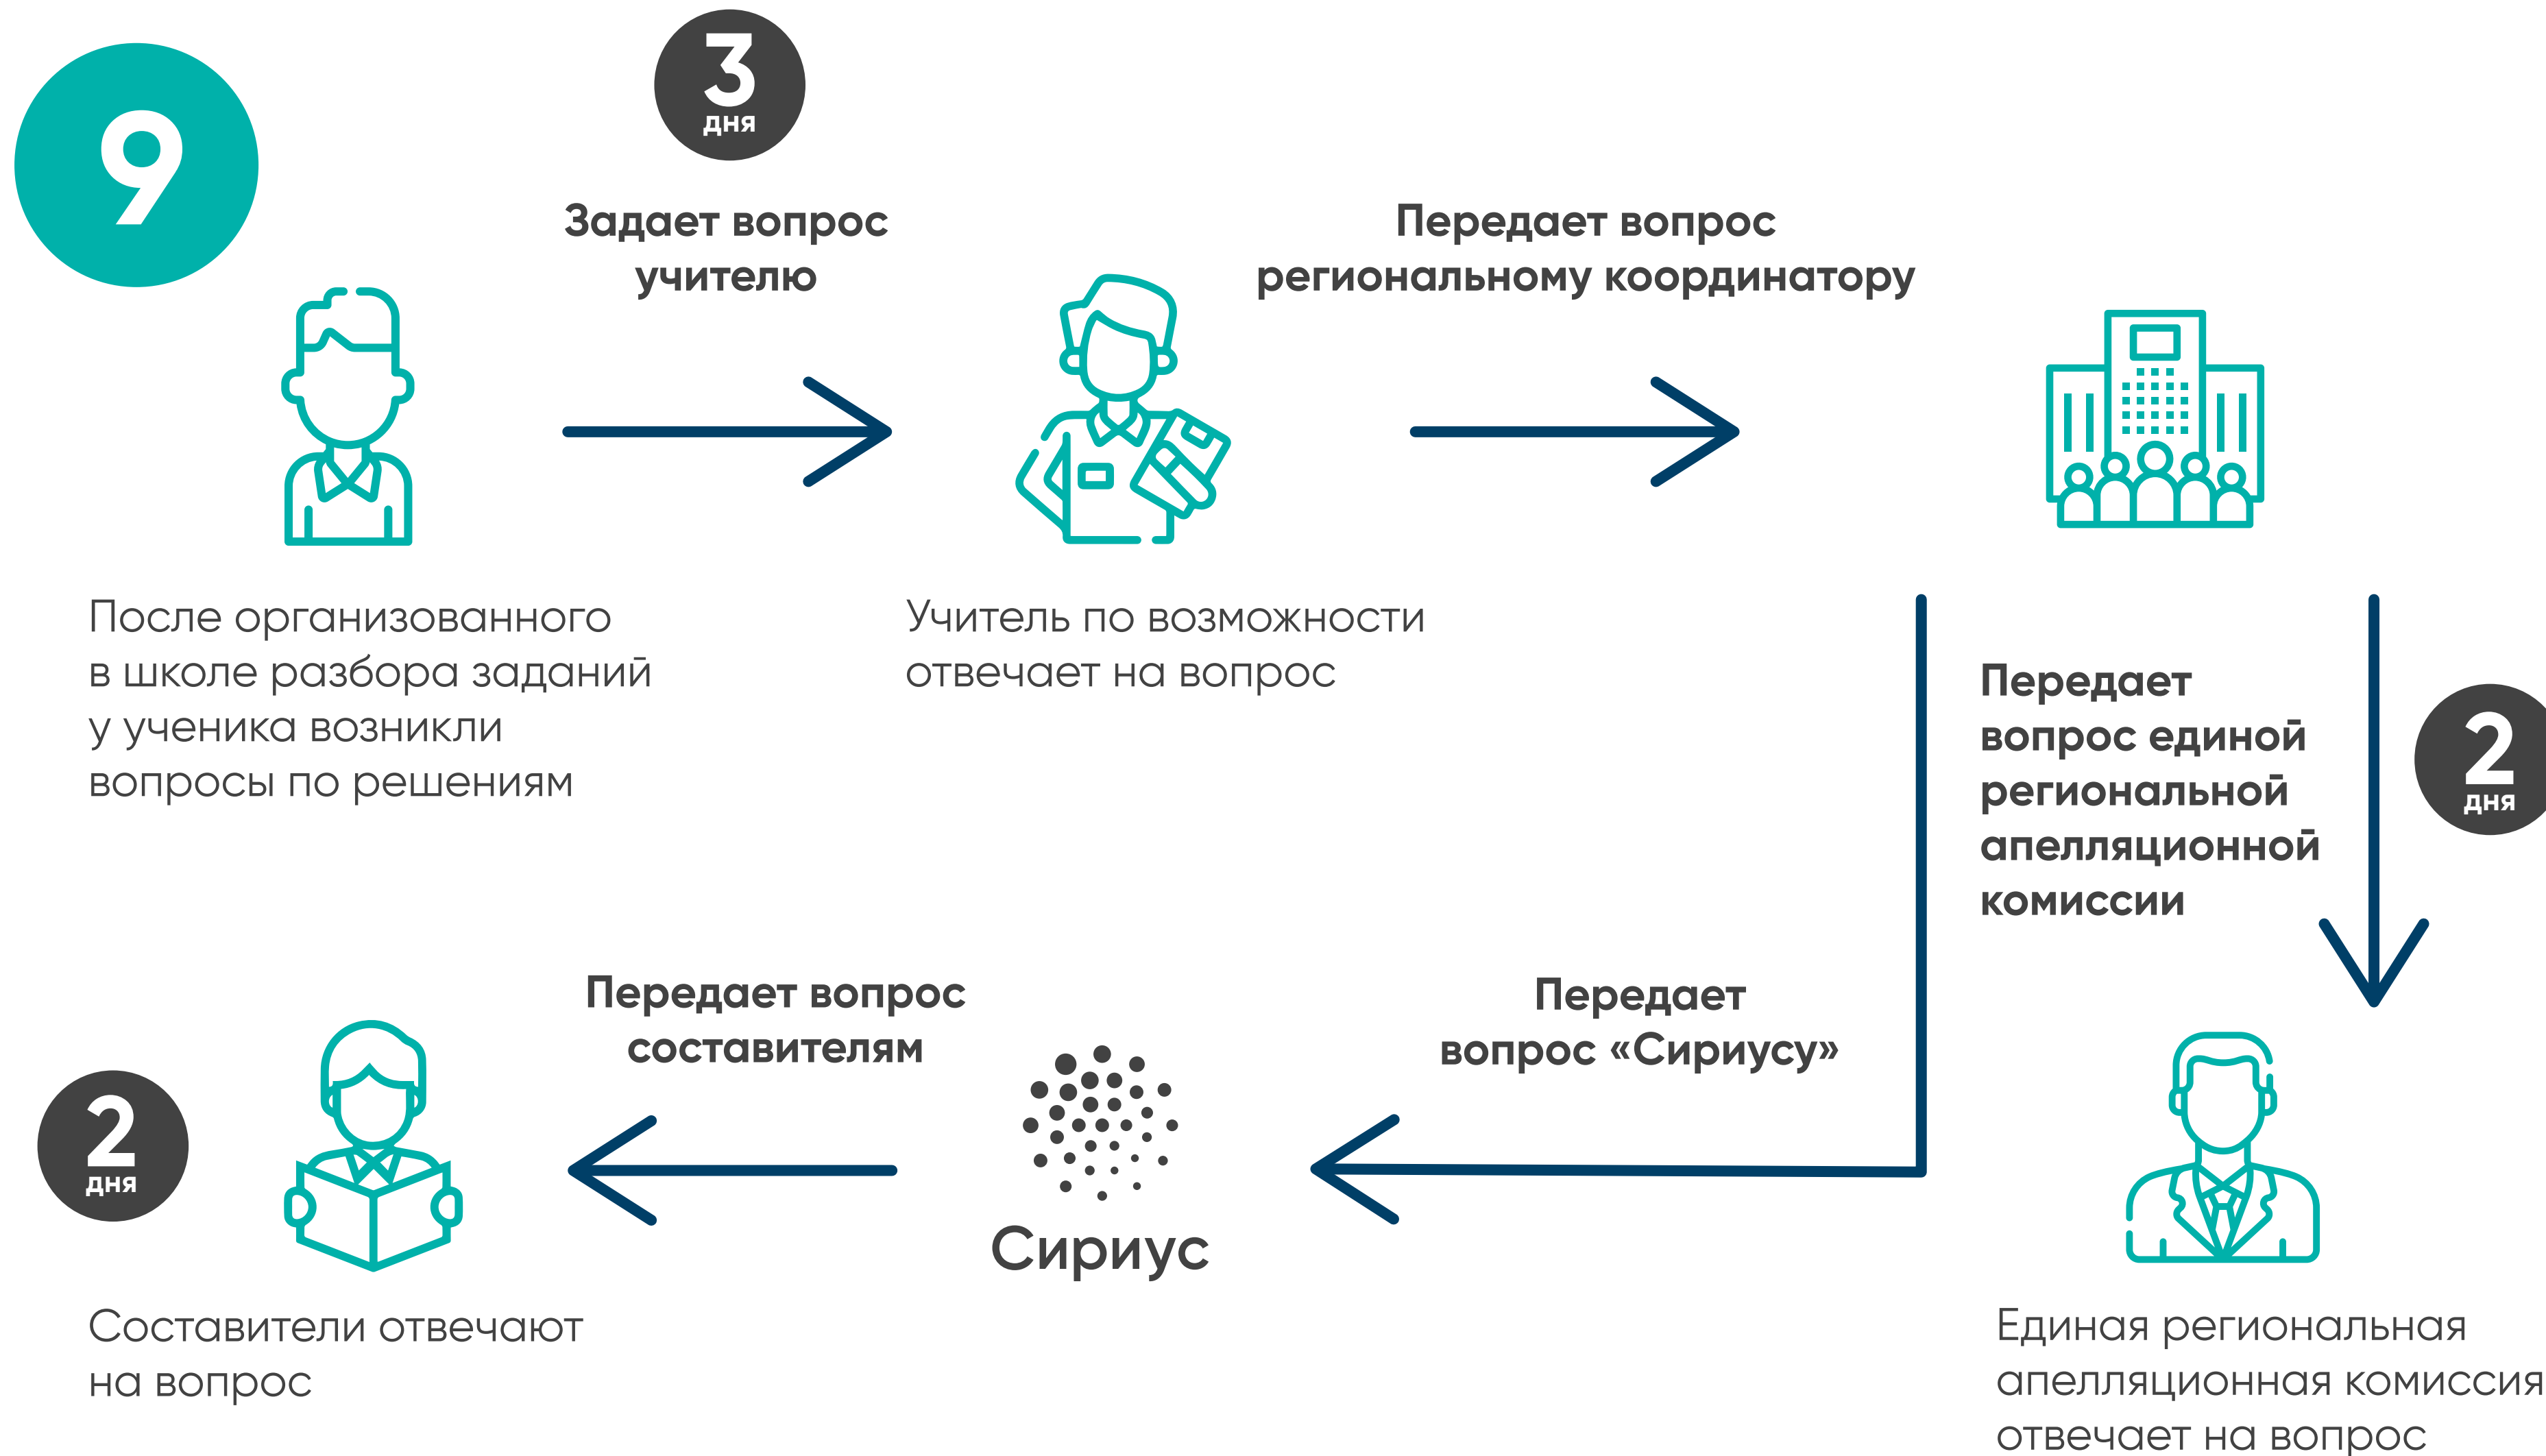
9

3
дня

Задает вопрос учителю

Передает вопрос региональному координатору

После организованного в школе разбора заданий у ученика возникли вопросы по решениям

Учитель по возможности отвечает на вопрос

Передает вопрос единой региональной апелляционной комиссии

2
дня

Передает вопрос составителям

Передает вопрос «Сириусу»

2
дня

Сириус

Составители отвечают на вопрос

Единая региональная апелляционная комиссия отвечает на вопрос